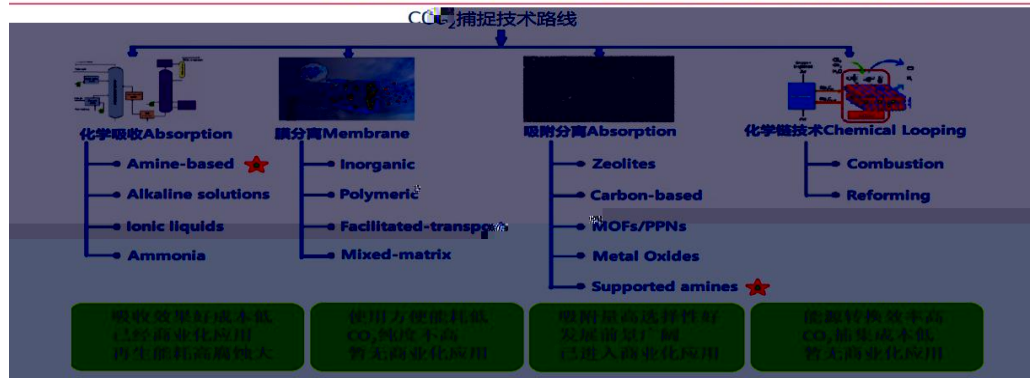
$CO_2$捕捉技术路线

化学吸收Absorption
Amine-based
Alkaline solutions
Ionic liquids
Ammonia

膜分离Membrane
Inorganic
Polymeric
Facilitated-transpo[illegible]
Mixed-matrix

吸附分离Absorption
Zeolites
Carbon-based
MOFs/PPNs
Metal Oxides
Supported amines

化学链技术Chemical Looping
Combustion
Reforming

吸收效率好成本低
已经商业化应用
再生能耗高腐蚀大

使用方便能耗低
$CO_2$纯度不高
暂无商业化应用

吸附量高选择性好
发展前景广阔
已进入商业化应用

能源转换效率高
$CO_2$捕集成本低
暂无商业化应用